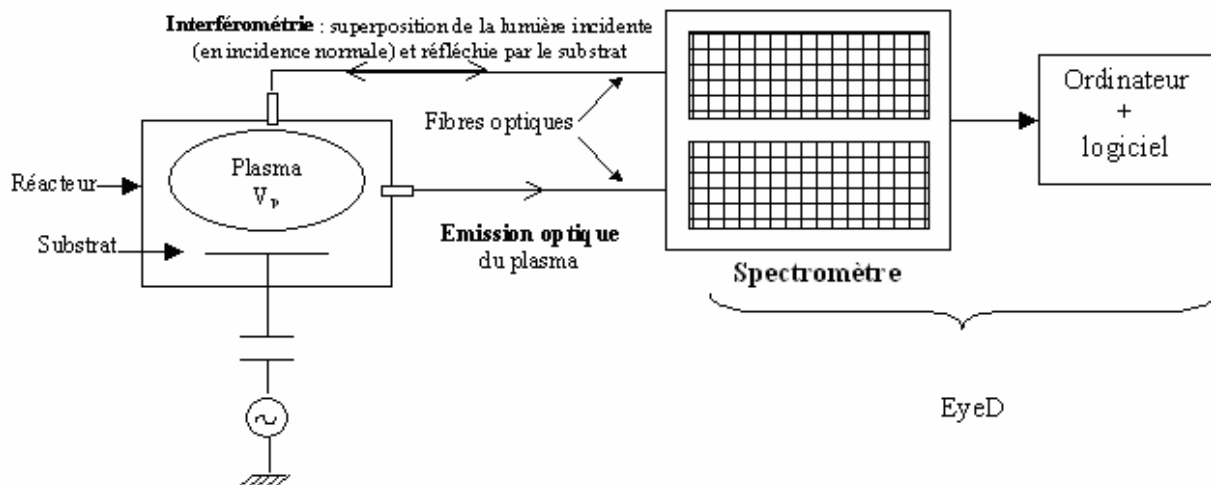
**Interférométrie** : superposition de la lumière incidente (en incidence normale) et réfléchie par le substrat

Fibres optiques

Ordinateur + logiciel

Réacteur

Plasma $V_p$

Substrat

**Emission optique** du plasma

**Spectromètre**

EyeD